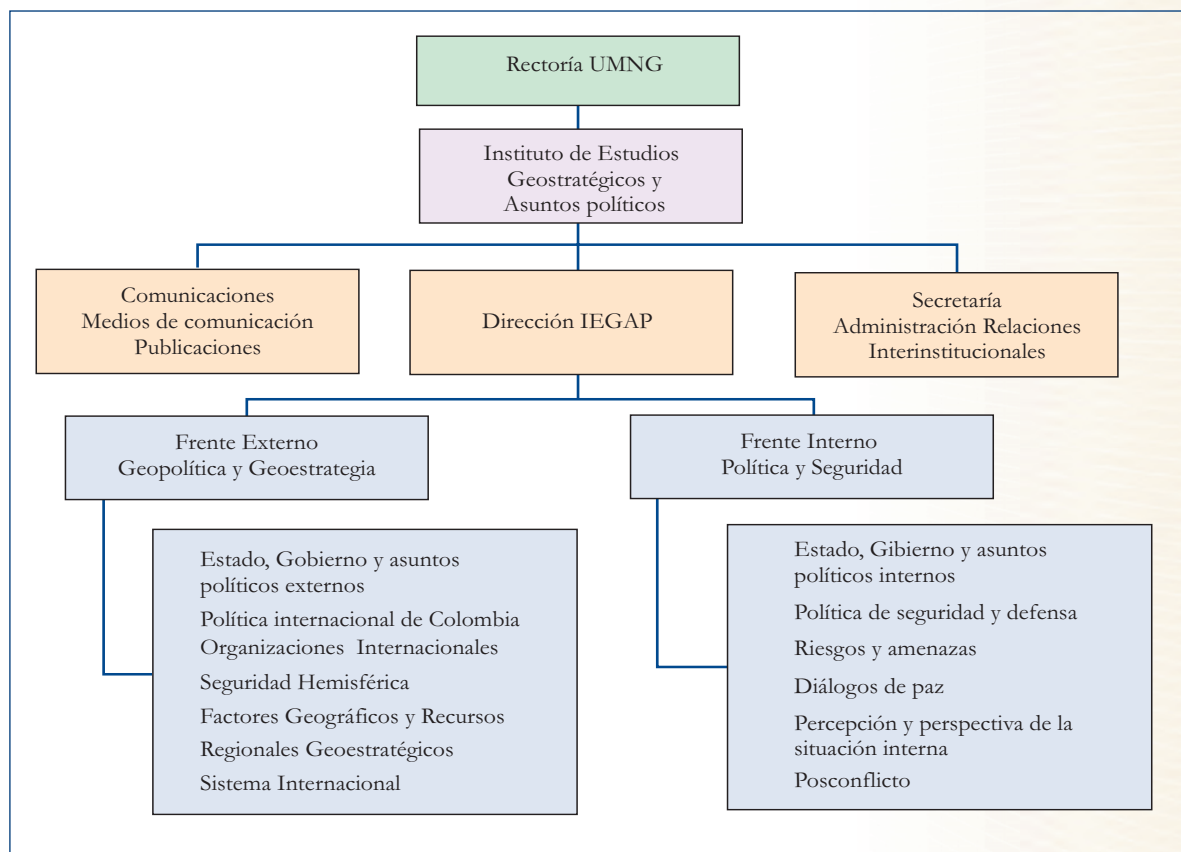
Rectoría UMNG

Instituto de Estudios Geostratégicos y Asuntos políticos

Comunicaciones
Medios de comunicación
Publicaciones

Dirección IEGAP

Secretaría
Administración Relaciones Interinstitucionales

Frente Externo
Geopolítica y Geoestrategia

Estado, Gobierno y asuntos políticos externos
Política internacional de Colombia
Organizaciones Internacionales
Seguridad Hemisférica
Factores Geográficos y Recursos
Regionales Geoestratégicos
Sistema Internacional

Frente Interno
Política y Seguridad

Estado, Gibierno y asuntos políticos internos
Política de seguridad y defensa
Riesgos y amenazas
Diálogos de paz
Percepción y perspectiva de la situación interna
Posconflicto